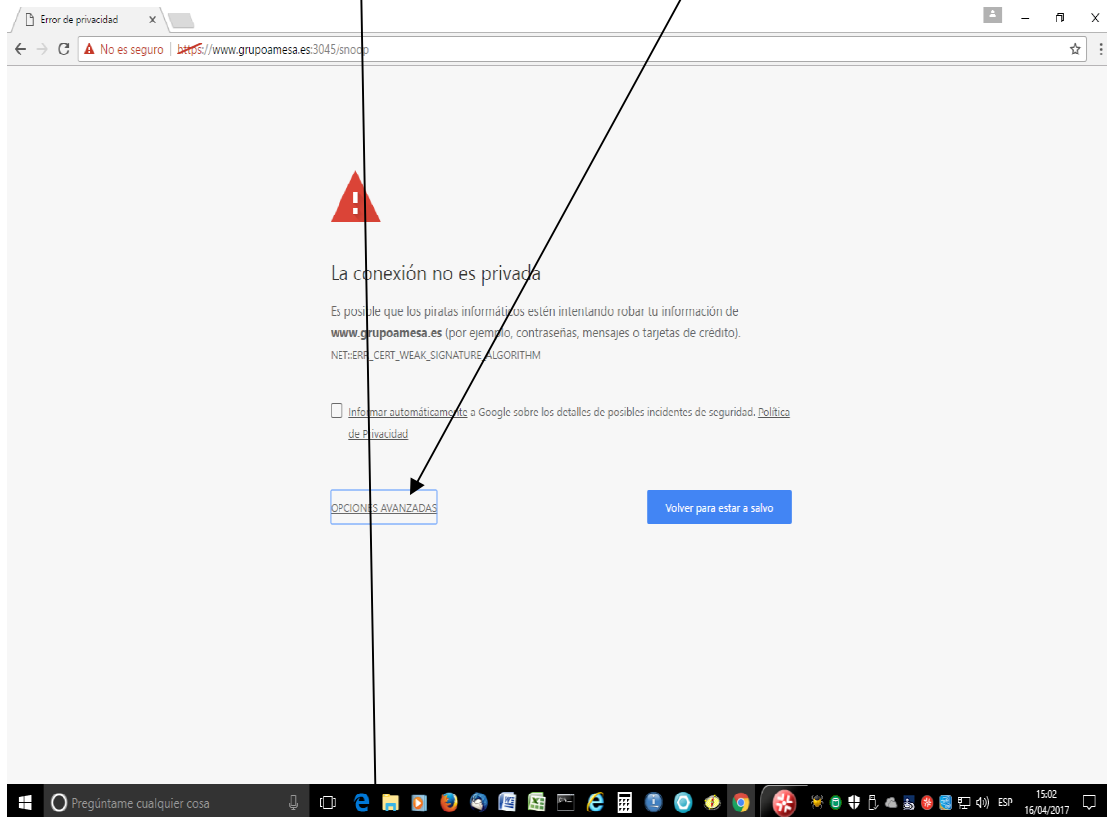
Error de privacidad ×

No es seguro | https://www.grupoamesa.es:3045/snoop

La conexión no es privada

Es posible que los piratas informáticos estén intentando robar tu información de www.grupoamesa.es (por ejemplo, contraseñas, mensajes o tarjetas de crédito).
NET::ERR_CERT_WEAK_SIGNATURE_ALGORITHM

Informar automáticamente a Google sobre los detalles de posibles incidentes de seguridad. Política de Privacidad

OPCIONES AVANZADAS

Volver para estar a salvo

Pregúntame cualquier cosa

ESP 15:02 16/04/2017